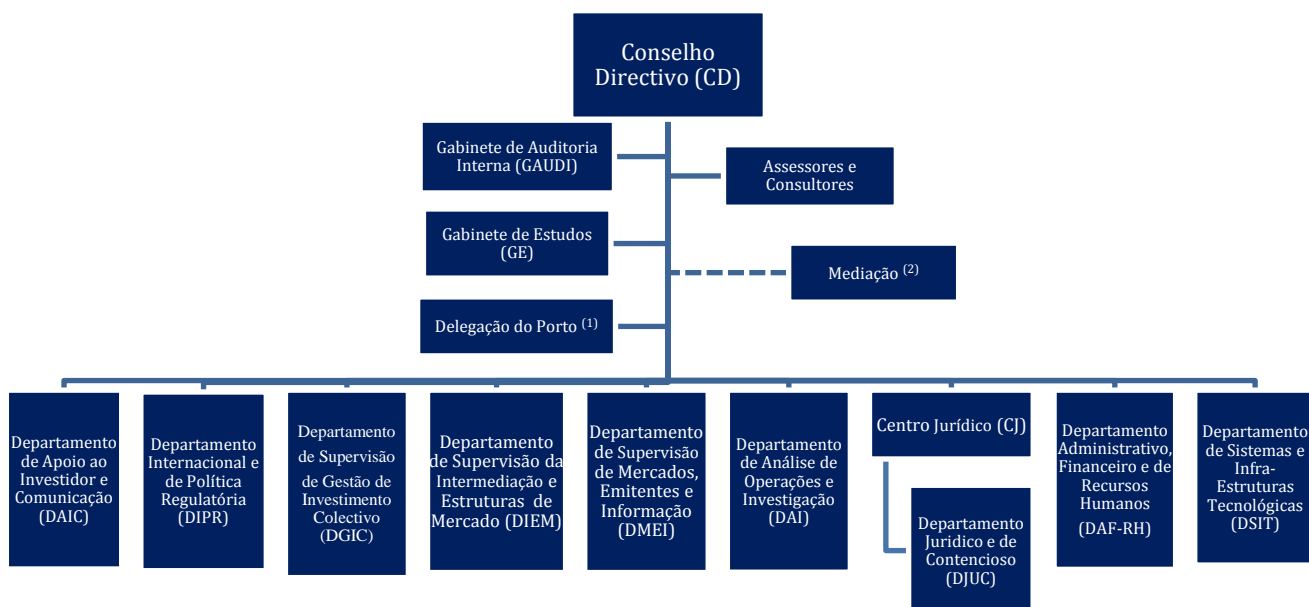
Conselho Directivo (CD)

Gabinete de Auditoria Interna (GAUDI)

Assessores e Consultores

Gabinete de Estudos (GE)

Mediação $^{(2)}$

Delegação do Porto $^{(1)}$

Departamento de Apoio ao Investidor e Comunicação (DAIC)

Departamento Internacional e de Política Regulatória (DIPR)

Departamento de Supervisão de Gestão de Investimento Colectivo (DGIC)

Departamento de Supervisão da Intermediação e Estruturas de Mercado (DIEM)

Departamento de Supervisão de Mercados, Emitentes e Informação (DMEI)

Departamento de Análise de Operações e Investigação (DAI)

Centro Jurídico (CJ)

Departamento Jurídico e de Contencioso (DJUC)

Departamento Administrativo, Financeiro e de Recursos Humanos (DAF-RH)

Departamento de Sistemas e Infra-Estruturas Tecnológicas (DSIT)